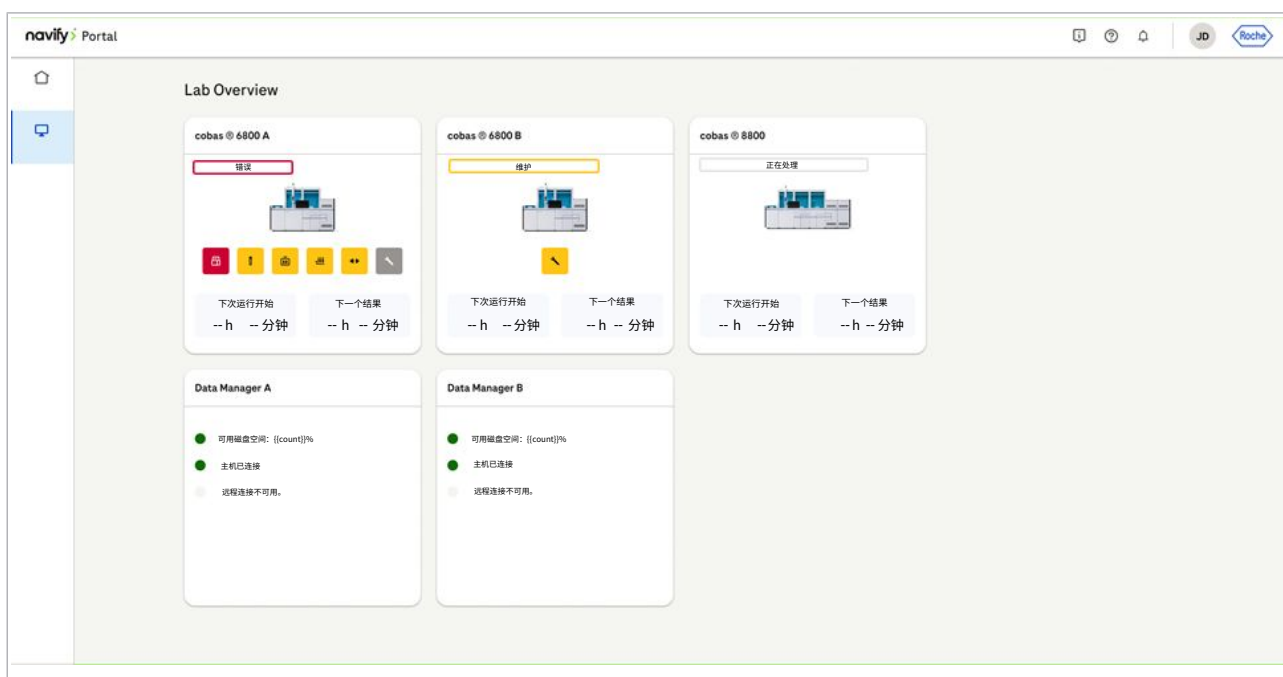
navify Portal

JD Roche

Lab Overview

cobas ® 6800 A

错误

下次运行开始
-- h -- 分钟

下一个结果
-- h -- 分钟

cobas ® 6800 B

维护

下次运行开始
-- h -- 分钟

下一个结果
-- h -- 分钟

cobas ® 8800

正在处理

下次运行开始
-- h -- 分钟

下一个结果
-- h -- 分钟

Data Manager A

可用磁盘空间：{{count}}%

主机已连接

远程连接不可用。

Data Manager B

可用磁盘空间：{{count}}%

主机已连接

远程连接不可用。